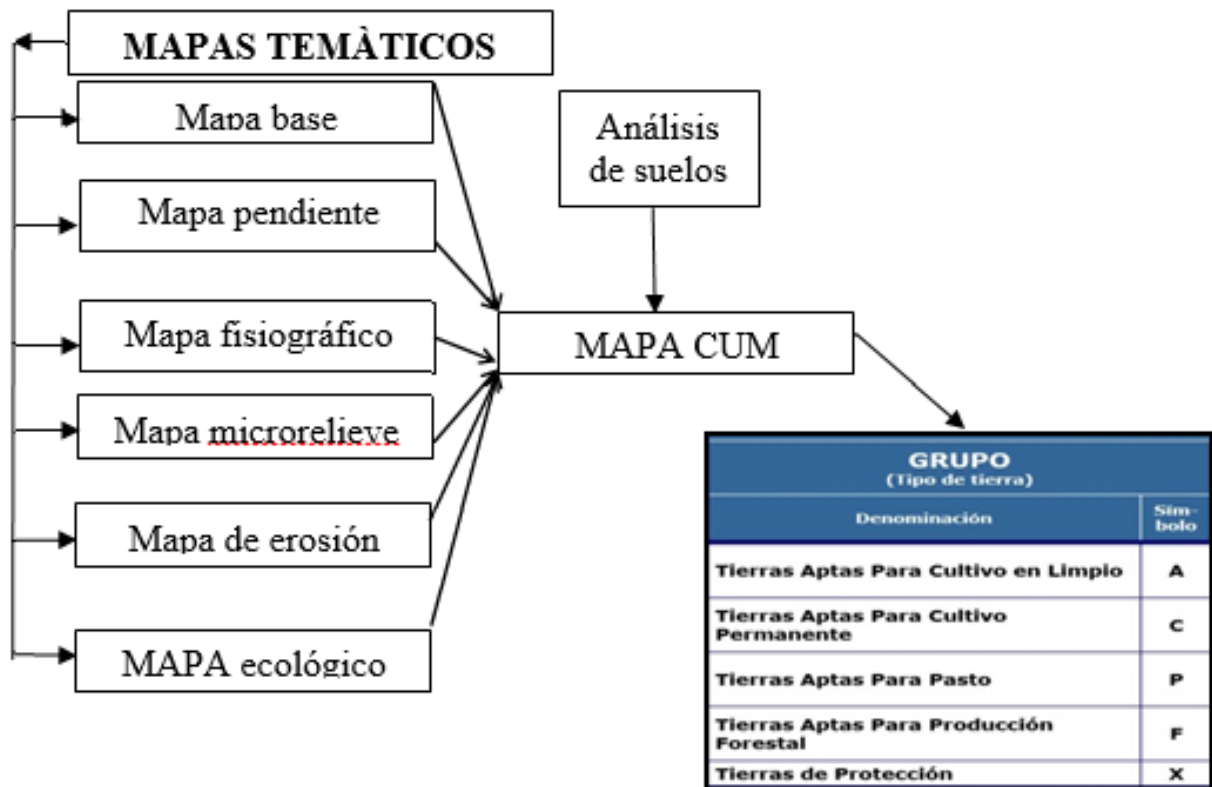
MAPAS TEMÀTICOS

Mapa base

Mapa pendiente

Mapa fisiográfico

Mapa microrelieve

Mapa de erosión

MAPA ecológico

Análisis de suelos

MAPA CUM

GRUPO
(Tipo de tierra)

| Denominación | Símbolo |
|---|---|
| Tierras Aptas Para Cultivo en Limpio | A |
| Tierras Aptas Para Cultivo Permanente | C |
| Tierras Aptas Para Pasto | P |
| Tierras Aptas Para Producción Forestal | F |
| Tierras de Protección | X |